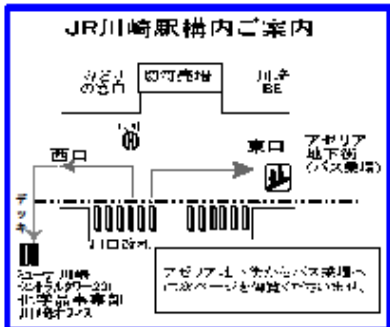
JR川崎駅構内ご案内

みどりの窓口

切符売場

川崎BE

西口

東口

アゼリア地下街(バス乗場)

デッキ

北口改札

ミューザ川崎セントラルタワー23F　北陸信越本部　川崎オフィス

アゼリア・バス乗り場へは次ページを確認して下さい。